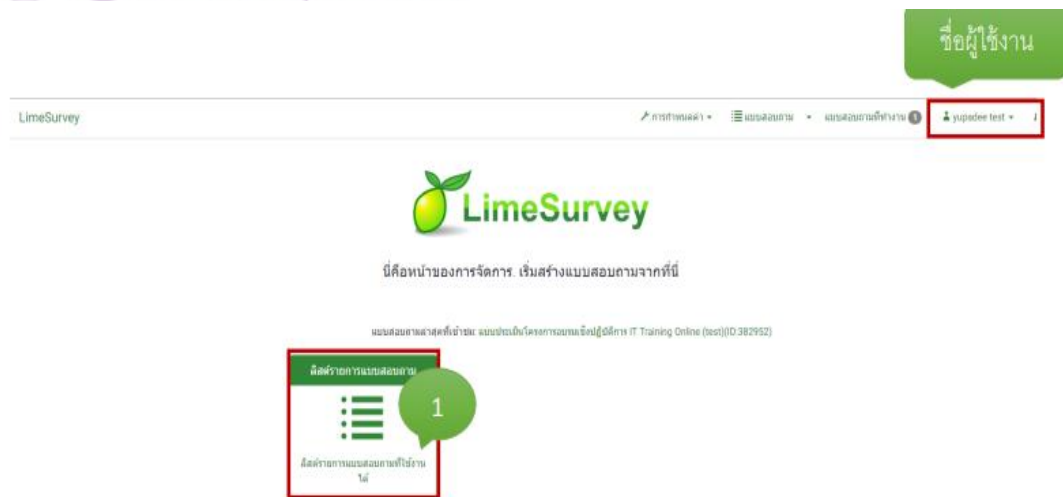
ชื่อผู้ใช้งาน

LimeSurvey

การกำหนดค่า ▾ แบบสอบถาม ▾ แบบสอบถามที่ทำงาน 1 yupadee test ▾

LimeSurvey

นี่คือหน้าของการจัดการ. เริ่มสร้างแบบสอบถามจากที่นี่

แบบสอบถามล่าสุดที่เข้าชม: แบบประเมินโครงการอบรมเชิงปฏิบัติการ IT Training Online (test)(ID:382952)

ลิสต์รายการแบบสอบถาม

1

ลิสต์รายการแบบสอบถามที่ใช้งานได้